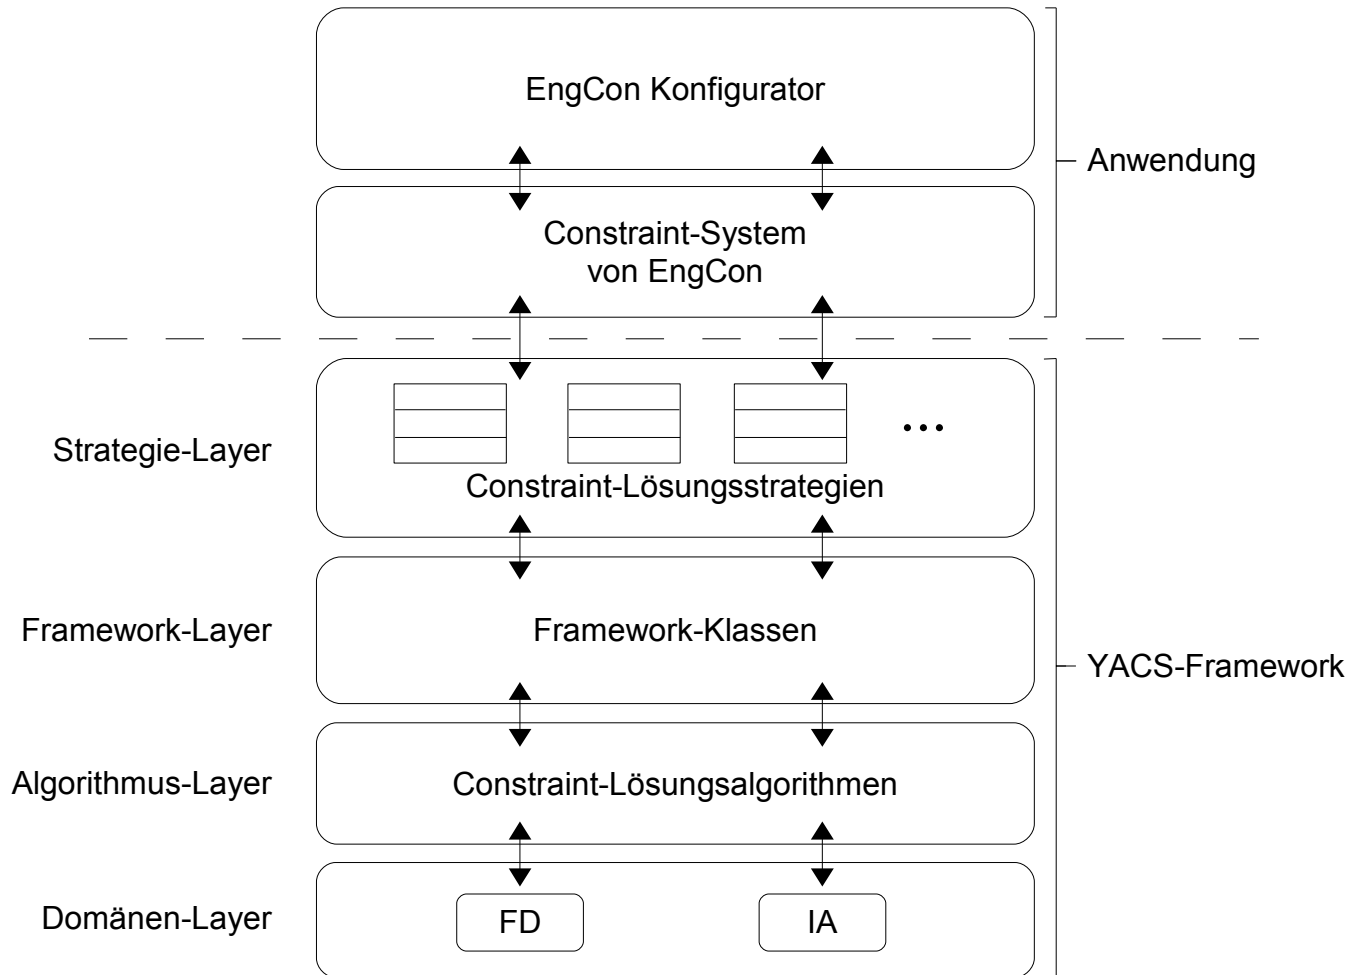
EngCon Konfigurator

Constraint-System von EngCon

Anwendung

Strategie-Layer

...

Constraint-Lösungsstrategien

Framework-Layer

Framework-Klassen

YACS-Framework

Algorithmus-Layer

Constraint-Lösungsalgorithmen

Domänen-Layer

FD

IA